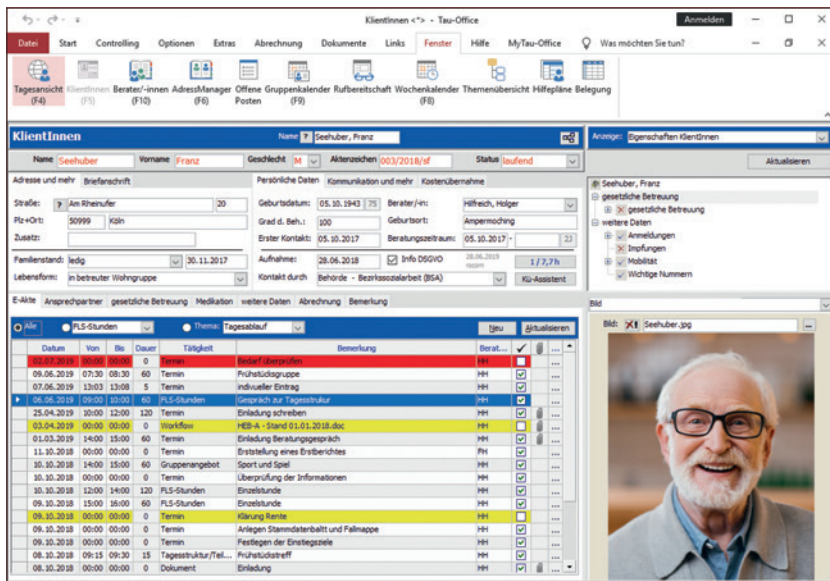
KlientInnen <*> - Tau-Office

Anmelden

Datei Start Controlling Optionen Extras Abrechnung Dokumente Links Fenster Hilfe MyTau-Office Was möchten Sie tun?

Tagesansicht (F4) KlientInnen (F5) Berater/-innen (F10) AdressManager (F6) Offene Posten Gruppenkalender (F9) Rufbereitschaft Wochenkalender (F8) Themenübersicht Hilfepläne Belegung

KlientInnen

Name ? Seehuber, Franz

Anzeige: Eigenschaften KlientInnen

Aktualisieren

Name Seehuber Vorname Franz Geschlecht M Aktenzeichen 003/2018/sf Status laufend

Adresse und mehr Briefanschrift

Straße: ? Am Rheinufer 20
Plz+Ort: 50999 Köln
Zusatz:

Familienstand: ledig 30.11.2017
Lebensform: in betreuter Wohngruppe

Persönliche Daten Kommunikation und mehr Kostenübernahme

Geburtsdatum: 05.10.1943 75
Grad d. Beh.: 100
Erster Kontakt: 05.10.2017
Aufnahme: 28.06.2018
Kontakt durch Behörde - Bezirkssozialarbeit (BSA)

Berater/-in: Hilfreich, Holger
Geburtsort: Ampermoching
Beratungszeitraum: 05.10.2017 - 22
Info DSGVO 28.06.2019
1/7,7h
KG-Assistent

Seehuber, Franz
gesetzliche Betreuung
gesetzliche Betreuung
weitere Daten
Anmeldungen
Impfungen
Mobilität
Wichtige Nummern

E-Akte Ansprechpartner gesetzliche Betreuung Medikation weitere Daten Abrechnung Bemerkung

Alle FLS-Stunden Thema: Tagesablauf Neu Aktualisieren

Bild

Bild: Seehuber.jpg

| Datum | Von | Bis | Dauer | Tätigkeit | Bemerkung | Berat... | ✓ |
|---|---|---|---|---|---|---|---|
| 02.07.2019 | 00:00 | 00:00 | 0 | Termin | Bedarf überprüfen | HH | |
| 09.06.2019 | 07:30 | 08:30 | 60 | Termin | Frühstücksgruppe | HH | ☑ |
| 07.06.2019 | 13:03 | 13:08 | 5 | Termin | indivueller Eintrag | HH | ☑ |
| 06.06.2019 | 09:00 | 10:00 | 60 | FLS-Stunden | Gespräch zur Tagesstruktur | HH | ☑ |
| 25.04.2019 | 10:00 | 12:00 | 120 | Termin | Einladung schreiben | HH | ☑ |
| 03.04.2019 | 00:00 | 00:00 | 0 | Workflow | HEB-A - Stand 01.01.2018.doc | HH | |
| 01.03.2019 | 14:00 | 15:00 | 60 | Termin | Einladung Beratungsgespräch | HH | ☑ |
| 11.10.2018 | 00:00 | 00:00 | 0 | Termin | Erststellung eines Erstberichtes | FH | ☑ |
| 10.10.2018 | 14:00 | 15:00 | 60 | Gruppenangebot | Sport und Spiel | HH | ☑ |
| 10.10.2018 | 00:00 | 00:00 | 0 | Termin | Überprüfung der Informationen | HH | ☑ |
| 10.10.2018 | 12:00 | 14:00 | 120 | FLS-Stunden | Einzelstunde | HH | ☑ |
| 09.10.2018 | 15:00 | 16:00 | 60 | FLS-Stunden | Einzelstunde | HH | ☑ |
| 09.10.2018 | 00:00 | 00:00 | 0 | Termin | Klärung Rente | HH | |
| 09.10.2018 | 00:00 | 00:00 | 0 | Termin | Anlegen Stammdatenbaltt und Fallmappe | HH | ☑ |
| 09.10.2018 | 00:00 | 00:00 | 0 | Termin | Festlegen der Einstiegsziele | HH | ☑ |
| 08.10.2018 | 09:15 | 09:30 | 15 | Tagesstruktur/Teil... | Frühstückstreff | HH | ☑ |
| 08.10.2018 | 00:00 | 00:00 | 0 | Dokument | Einladung | HH | ☑ |